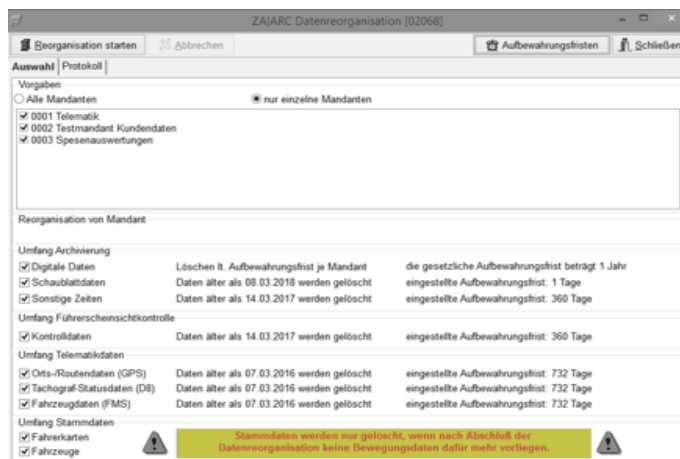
ZA|ARC Datenreorganisation [02068]

Reorganisation starten | Abbrechen | Aufbewahrungsfristen | Schließen

Auswahl | Protokoll

Vorgaben
Alle Mandanten
nur einzelne Mandanten

0001 Telematik
0002 Testmandant Kundendaten
0003 Spesenauswertungen

Reorganisation von Mandant

Umfang Archivierung
| | | |
|---|---|---|
| Digitale Daten | Löschen lt. Aufbewahrungsfrist je Mandant | die gesetzliche Aufbewahrungsfrist beträgt 1 Jahr |
| Schaublattdaten | Daten älter als 08.03.2018 werden gelöscht | eingestellte Aufbewahrungsfrist: 1 Tage |
| Sonstige Zeiten | Daten älter als 14.03.2017 werden gelöscht | eingestellte Aufbewahrungsfrist: 360 Tage |

Umfang Führerscheinsichtkontrolle
| | | |
|---|---|---|
| Kontrolldaten | Daten älter als 14.03.2017 werden gelöscht | eingestellte Aufbewahrungsfrist: 360 Tage |

Umfang Telematikdaten
| | | |
|---|---|---|
| Orts-/Routendaten (GPS) | Daten älter als 07.03.2016 werden gelöscht | eingestellte Aufbewahrungsfrist: 732 Tage |
| Tachograf-Statusdaten (D8) | Daten älter als 07.03.2016 werden gelöscht | eingestellte Aufbewahrungsfrist: 732 Tage |
| Fahrzeugdaten (FMS) | Daten älter als 07.03.2016 werden gelöscht | eingestellte Aufbewahrungsfrist: 732 Tage |

Umfang Stammdaten
Fahrerkarten
Fahrzeuge

Stammdaten werden nur gelöscht, wenn nach Abschluß der Datenreorganisation keine Bewegungsdaten dafür mehr vorliegen.